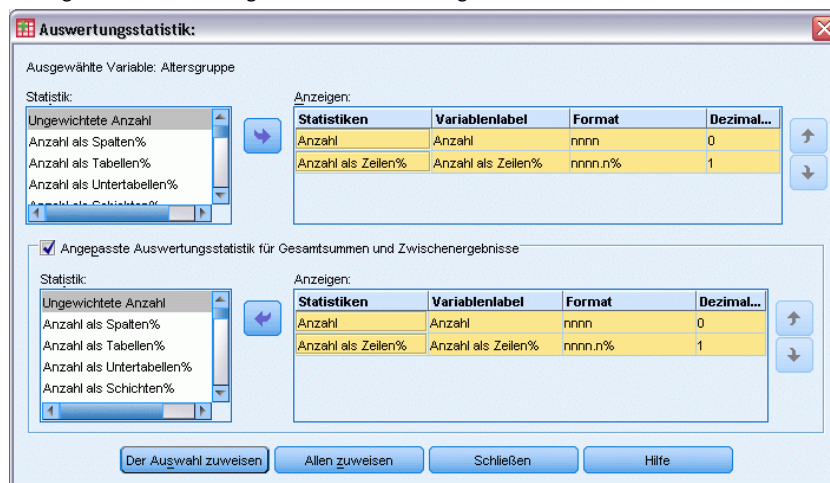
Auswertungsstatistik:

Ausgewählte Variable: Altersgruppe

Statistik:
Ungewichtete Anzahl
Anzahl als Spalten%
Anzahl als Tabellen%
Anzahl als Untertabellen%
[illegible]

Anzeigen:

| Statistiken | Variablenlabel | Format | Dezimal... |
|---|---|---|---|
| Anzahl | Anzahl | nnnn | 0 |
| Anzahl als Zeilen% | Anzahl als Zeilen% | nnnn.n% | 1 |

Angepasste Auswertungsstatistik für Gesamtsummen und Zwischenergebnisse

Statistik:
Ungewichtete Anzahl
Anzahl als Spalten%
Anzahl als Tabellen%
Anzahl als Untertabellen%
Anzahl als Schichten%

Anzeigen:

| Statistiken | Variablenlabel | Format | Dezimal... |
|---|---|---|---|
| Anzahl | Anzahl | nnnn | 0 |
| Anzahl als Zeilen% | Anzahl als Zeilen% | nnnn.n% | 1 |

Der Auswahl zuweisen
Allen zuweisen
Schließen
Hilfe